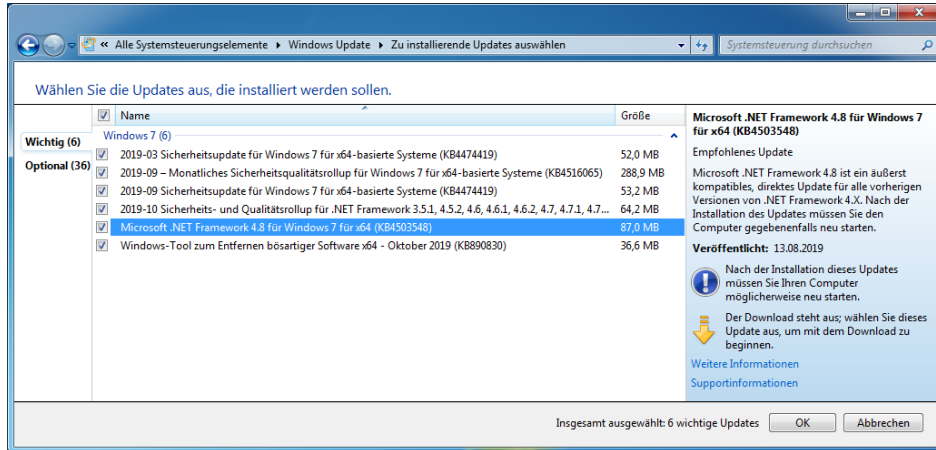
« Alle Systemsteuerungselemente ▸ Windows Update ▸ Zu installierende Updates auswählen

Systemsteuerung durchsuchen

Wählen Sie die Updates aus, die installiert werden sollen.

Wichtig (6)

Optional (36)

| | Name | Größe |
|---|---|---|
| | Windows 7 (6) | |
| ☑ | 2019-03 Sicherheitsupdate für Windows 7 für x64-basierte Systeme (KB4474419) | 52,0 MB |
| ☑ | 2019-09 – Monatliches Sicherheitsqualitätsrollup für Windows 7 für x64-basierte Systeme (KB4516065) | 288,9 MB |
| ☑ | 2019-09 Sicherheitsupdate für Windows 7 für x64-basierte Systeme (KB4474419) | 53,2 MB |
| ☑ | 2019-10 Sicherheits- und Qualitätsrollup für .NET Framework 3.5.1, 4.5.2, 4.6, 4.6.1, 4.6.2, 4.7, 4.7.1, 4.7... | 64,2 MB |
| ☑ | Microsoft .NET Framework 4.8 für Windows 7 für x64 (KB4503548) | 87,0 MB |
| ☑ | Windows-Tool zum Entfernen bösartiger Software x64 - Oktober 2019 (KB890830) | 36,6 MB |

Microsoft .NET Framework 4.8 für Windows 7 für x64 (KB4503548)

Empfohlenes Update

Microsoft .NET Framework 4.8 ist ein äußerst kompatibles, direktes Update für alle vorherigen Versionen von .NET Framework 4.X. Nach der Installation des Updates müssen Sie den Computer gegebenenfalls neu starten.

Veröffentlicht: 13.08.2019

Nach der Installation dieses Updates müssen Sie Ihren Computer möglicherweise neu starten.

Der Download steht aus; wählen Sie dieses Update aus, um mit dem Download zu beginnen.

Weitere Informationen

Supportinformationen

Insgesamt ausgewählt: 6 wichtige Updates

OK

Abbrechen